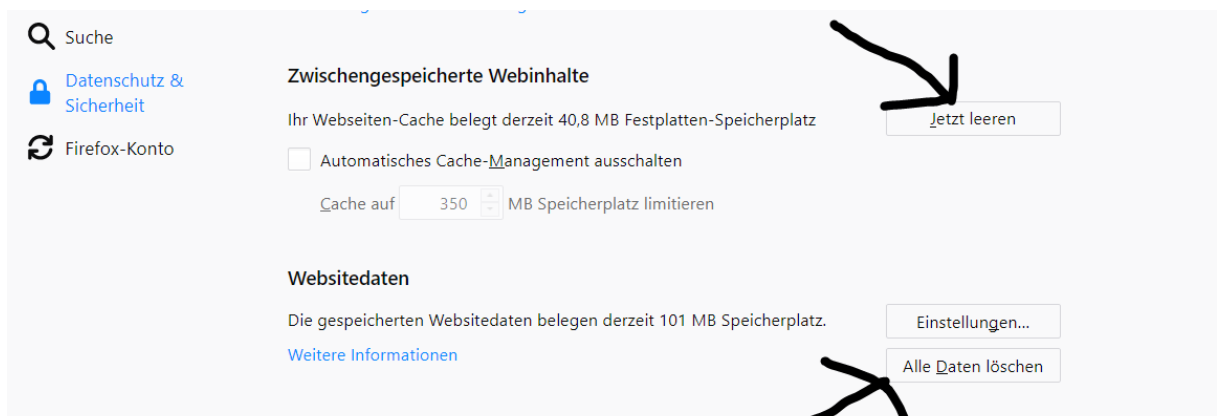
Suche

Datenschutz & Sicherheit

Firefox-Konto

Zwischengespeicherte Webinhalte

Ihr Webseiten-Cache belegt derzeit 40,8 MB Festplatten-Speicherplatz

Jetzt leeren

Automatisches Cache-Management ausschalten

Cache auf 350 MB Speicherplatz limitieren

Websitedaten

Die gespeicherten Websitedaten belegen derzeit 101 MB Speicherplatz.

Einstellungen...

Weitere Informationen

Alle Daten löschen